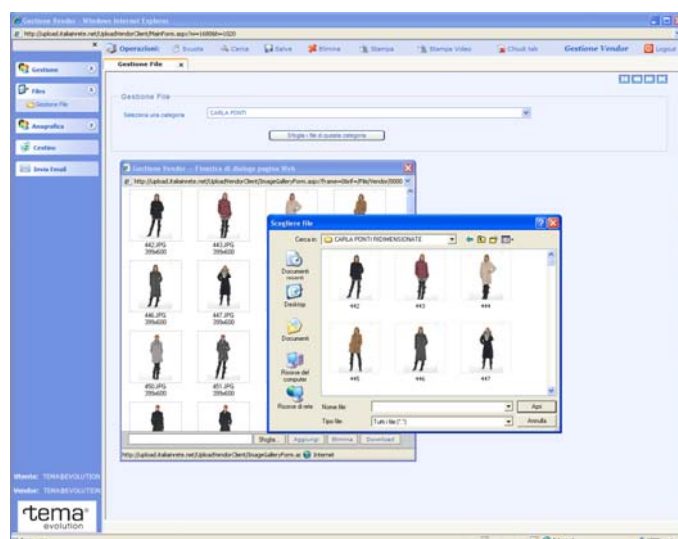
Gestione Vendor - Windows Internet Explorer

http://upload.italianrete.net/UploadVendorClient/MainForm.aspx?w=1680&h=1020

Operazioni: Scuota Cerca Salva Elimina Stampa Stampa Video Chiudi tab Gestione Vendor Logout

Gestione

Gestione File

Files

Gestione File

Anagrafica

Gestione

Invio Email

Gestione File

Seleziona una categoria CARLA PONTI

Sfoglia i file di questa categoria

Gestione Vendor -- Finestra di dialogo pagina Web

http://upload.italianrete.net/UploadVendorClient/ImageGalleryForm.aspx?frame=0&irif=/File/Vendor/0000

442.JPG 399x600

443.JPG 399x600

446.JPG 399x600

447.JPG 399x600

450.JPG 399x600

451.JPG 399x600

Sfoglia... Aggiungi Elimina Download

http://upload.italianrete.net/UploadVendorClient/ImageGalleryForm.as Internet

Scegliere file

Cerca in: CARLA PONTI RIDIMENSIONATE

Documenti recenti

Desktop

Documenti

Risorse del computer

Risorse di rete

442

443

444

445

446

447

Nome file:

Tipo file: Tutti i file (*.*)

Apri

Annulla

Utente: TEMAEVOLUTION

Vendor: TEMAEVOLUTION

tema evolution